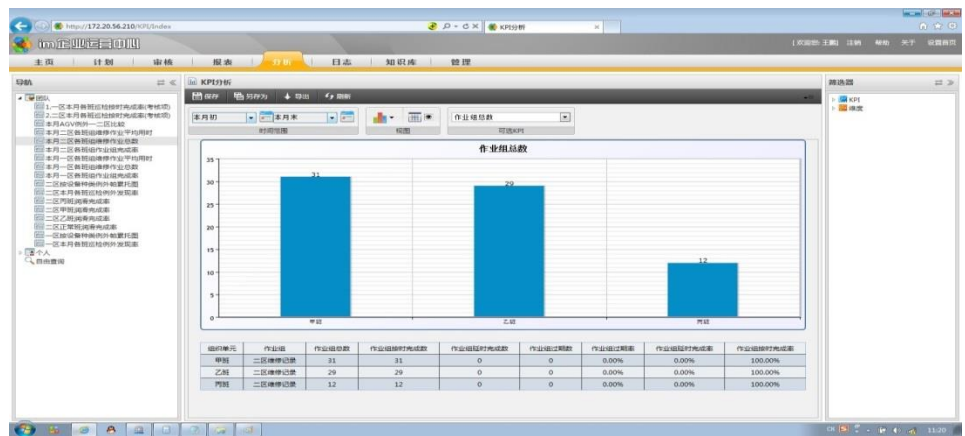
http://172.20.56.210/KPI/Index

KPI分析

im企业运营中心

[欢迎您:王鹏] 注销 帮助 关于 设置首页

主页 | 计划 | 审核 | 报表 | 分析 | 日志 | 知识库 | 管理

导航

团队
1.一区本月各班组检修时完成率(考核项)
2.二区本月各班组检修时完成率(考核项)
本月AGV例外一二区比较
本月二区各班组维修作业平均用时
本月二区各班组维修作业总数
本月二区各班组作业完成率
本月一区各班组维修作业平均用时
本月一区各班组维修作业总数
本月一区各班组作业完成率
二区按设备种类例外能量托图
二区本月各班组检修例外发现率
二区丙班润滑完成率
二区甲班润滑完成率
二区乙班润滑完成率
二区正常班润滑完成率
一区按设备种类例外能量托图
一区本月各班组检修例外发现率
个人
自由查询

KPI分析

保存 另存为 导出 刷新

本月初 本月末
时间范围

视图

作业组总数
可选KPI

作业组总数

35
30
25
20
15
10
5
0

31
29
12

甲班
乙班
丙班

| 组织单元 | 作业组 | 作业组总数 | 作业组按时完成数 | 作业组延时完成数 | 作业组过期数 | 作业组过期率 | 作业组延时完成率 | 作业组按时完成率 |
|---|---|---|---|---|---|---|---|---|
| 甲班 | 二区维修记录 | 31 | 31 | 0 | 0 | 0.00% | 0.00% | 100.00% |
| 乙班 | 二区维修记录 | 29 | 29 | 0 | 0 | 0.00% | 0.00% | 100.00% |
| 丙班 | 二区维修记录 | 12 | 12 | 0 | 0 | 0.00% | 0.00% | 100.00% |

筛选器

KPI
维度

11:20